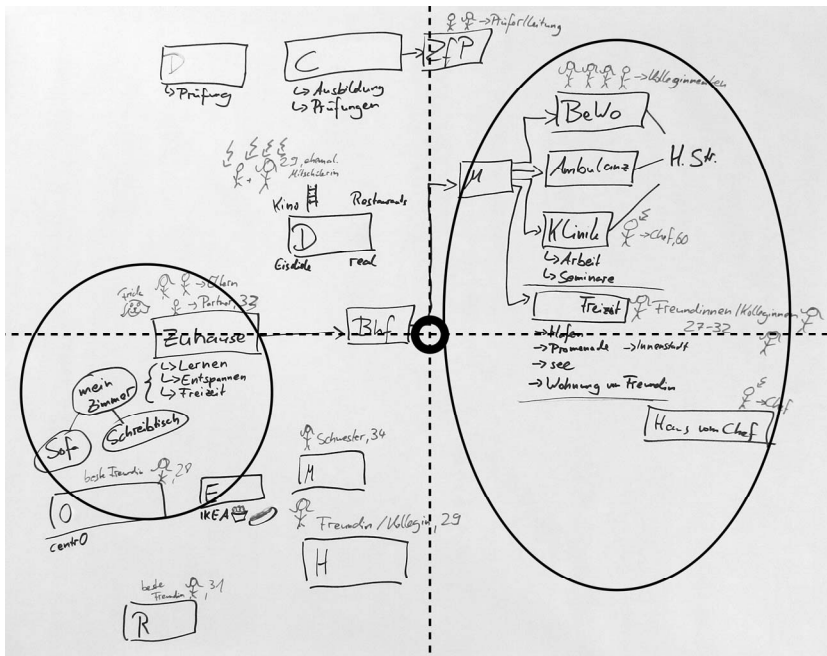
→Prüfer/Leitung

D
↳Prüfung

C
↳Ausbildung
↳Prüfungen

PfP

→Kolleginnen

BeWo

Ambulanz

H. Str.

29, ehemal. Mitschülerin

Kino

Restaurants

M

Klinik

→Chef, 60

D

↳Arbeit
↳Seminare

Eisdiele

real

→Eltern

Frida

→Partner, 32

Freizeit

Freundinnen/Kolleginnen 27-32

Zuhause

Blaf

↳Lernen
↳Entspannen
↳Freizeit

→Hafen
→Promenade →Innenstadt
→see
→Wohnung von Freundin

mein Zimmer

Schreibtisch

→Chef

Haus vom Chef

Sofa

Schwester, 34

beste Freundin, 28

M

O

E

IKEA

centrO

Freundin/Kollegin, 29

H

beste Freundin, 31

R